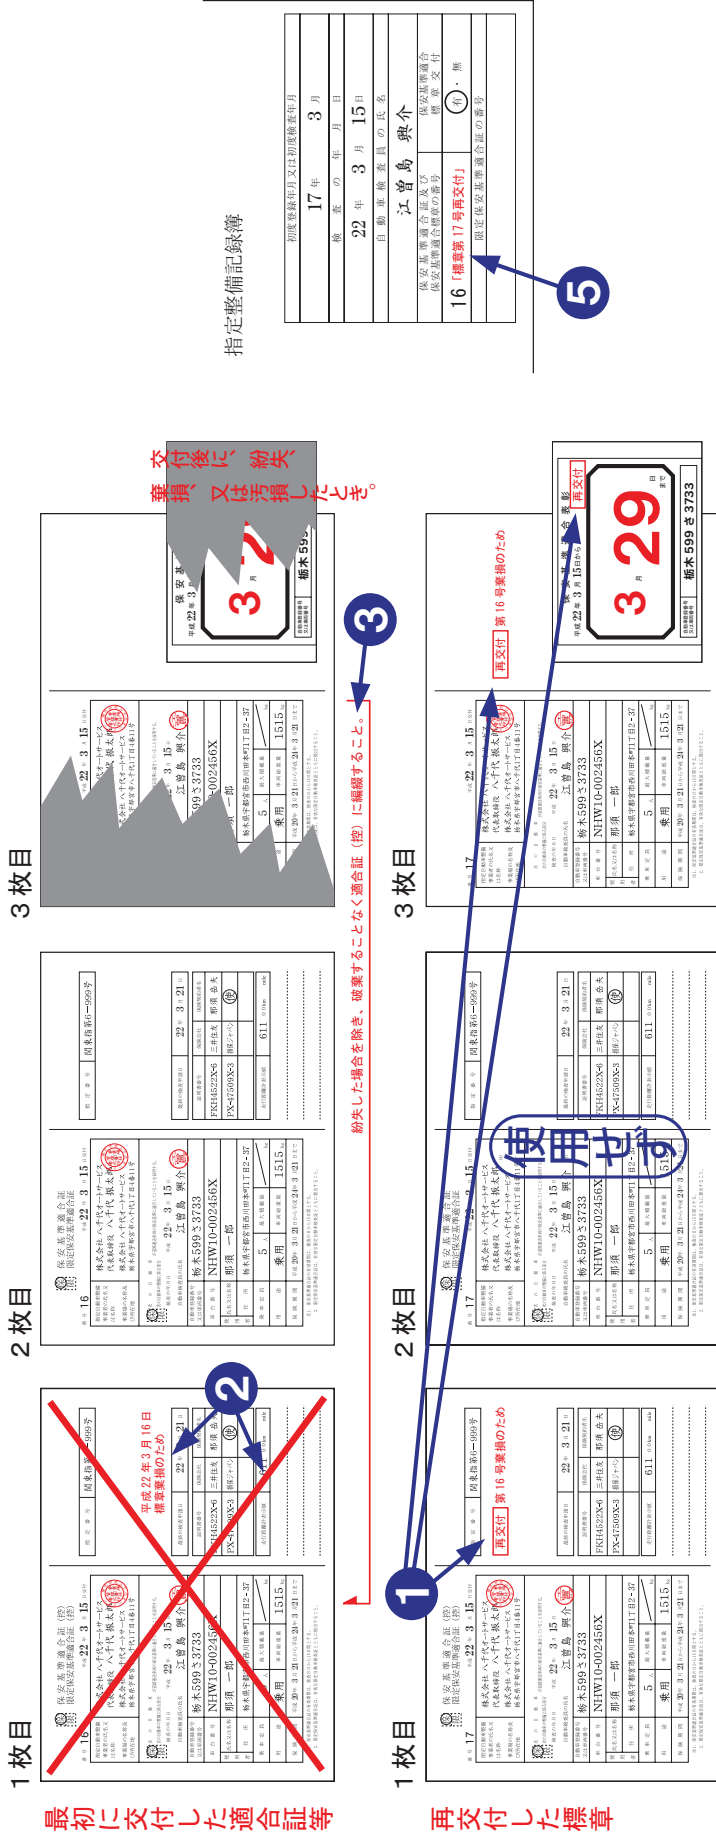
指定整備記録簿

| 初度登録年月又は初度検査年月 | 17 年 3 月 |
|---|---|
| 検査の年月日 | 22 年 3 月 15 日 |
| 自動車検査員の氏名 | 江曽島 興介 |
| 保安基準適合証及び保安基準適合標章の番号 | 保安基準適合標章交付 |
| 16「標章第17号再交付」 | 有・無 |
| 限定保安基準適合証の番号 | |

5

最初に交付した適合証等

1枚目

保安基準適合証（控）
限定保安基準適合証（控）

番号 16

平成 22 年 3 月 15 日

株式会社 八千代オートサービス
代表取締役 八千代 振太郎

江曽島 興介

栃木599さ3733

NHW10-002456X

那須 一郎

栃木県宇都宮市西川田本町1丁目2-37

5 人

乗用

1515 kg

平成 20年 3月 21日から平成 24年 3月 21日まで

関東指第6-999号

22年 3月 21日

FKH4522X-6 三井住友 那須 岳夫

PX-47509X-3

611

平成22年3月16日
標章棄損のため

2

2枚目

保安基準適合証
限定保安基準適合証

番号 16

平成 22 年 3 月 15 日

株式会社 八千代オートサービス
代表取締役 八千代 振太郎

江曽島 興介

栃木599さ3733

NHW10-002456X

那須 一郎

栃木県宇都宮市西川田本町1丁目2-37

5 人

乗用

1515 kg

平成 20年 3月 21日から平成 24年 3月 21日まで

関東指第6-999号

22年 3月 21日

FKH4522X-6 三井住友 那須 岳夫

PX-47509X-3

611

3枚目

株式会社 八千代オートサービス
代表取締役 八千代 振太郎

平成 22 年 3 月 15 日

江曽島 興介

NHW10-002456X

那須 一郎

栃木県宇都宮市西川田本町1丁目2-37

5

1515

保安基準適合標章
平成 22 年 3 月 15日から

3 月 2

栃木 599

交付後に、紛失、棄損、又は汚損したとき。

3

紛失した場合を除き、破棄することなく適合証（控）に編綴すること。

再交付した標章

1枚目

保安基準適合証（控）
限定保安基準適合証（控）

番号 17

平成 22 年 3 月 15 日

株式会社 八千代オートサービス
代表取締役 八千代 振太郎

江曽島 興介

栃木599さ3733

NHW10-002456X

那須 一郎

栃木県宇都宮市西川田本町1丁目2-37

5 人

乗用

1515 kg

平成 20年 3月 21日から平成 24年 3月 21日まで

関東指第6-999号

再交付 第 16 号棄損のため

22年 3月 21日

FKH4522X-6 三井住友 那須 岳夫

PX-47509X-3

611

1

2枚目

保安基準適合証
限定保安基準適合証

番号 17

平成 22 年 3 月 15 日

株式会社 八千代オートサービス
代表取締役 八千代 振太郎

江曽島 興介

栃木599さ3733

NHW10-002456X

那須 一郎

栃木県宇都宮市西川田本町1丁目2-37

5 人

乗用

平成 20年 3月 21日から平成 24年 3月 21日まで

関東指第6-999号

22年 3月 21日

FKH4522X-6 三井住友 那須 岳夫

PX-47509X-3

611

使用せず

3枚目

番号 17

平成 22 年 3 月 15 日

株式会社 八千代オートサービス
代表取締役 八千代 振太郎

江曽島 興介

栃木599さ3733

NHW10-002456X

那須 一郎

栃木県宇都宮市西川田本町1丁目2-37

5 人

乗用

1515 kg

平成 20年 3月 21日から平成 24年 3月 21日まで

再交付 第 16 号棄損のため

保安基準適合標章
平成 22 年 3 月 15日から

再交付

3 月 29 日まで

栃木 599 さ 3733